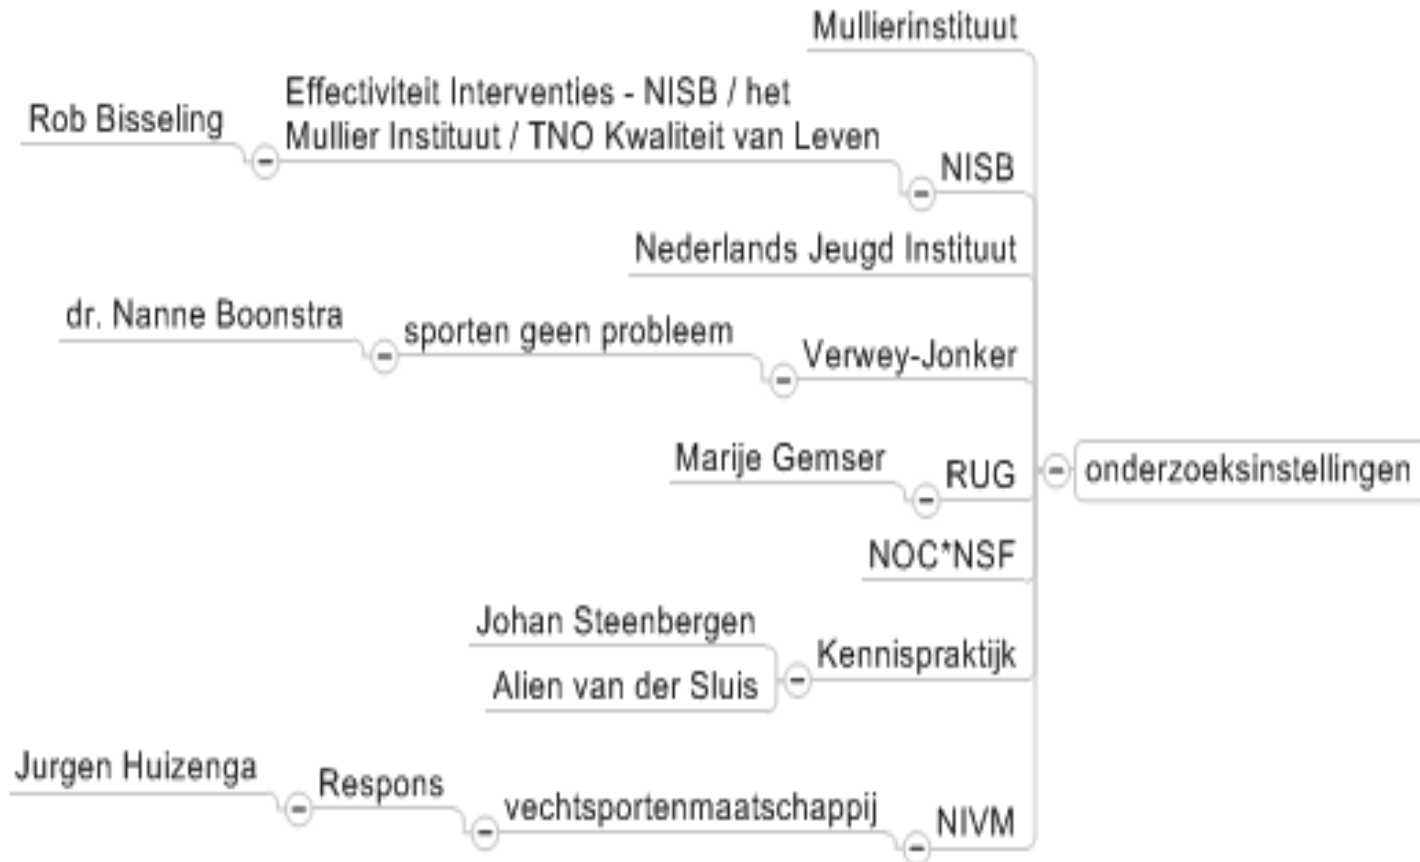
Mullierinstituut

Rob Bisseling

Effectiviteit Interventies - NISB / het Mullier Instituut / TNO Kwaliteit van Leven

NISB

Nederlands Jeugd Instituut

dr. Nanne Boonstra

sporten geen probleem

Verwey-Jonker

Marije Gemser

RUG

onderzoeksinstellingen

NOC*NSF

Johan Steenbergen

Alien van der Sluis

Kennispraktijk

Jurgen Huizenga

Respons

vechtsportenmaatschappij

NIVM